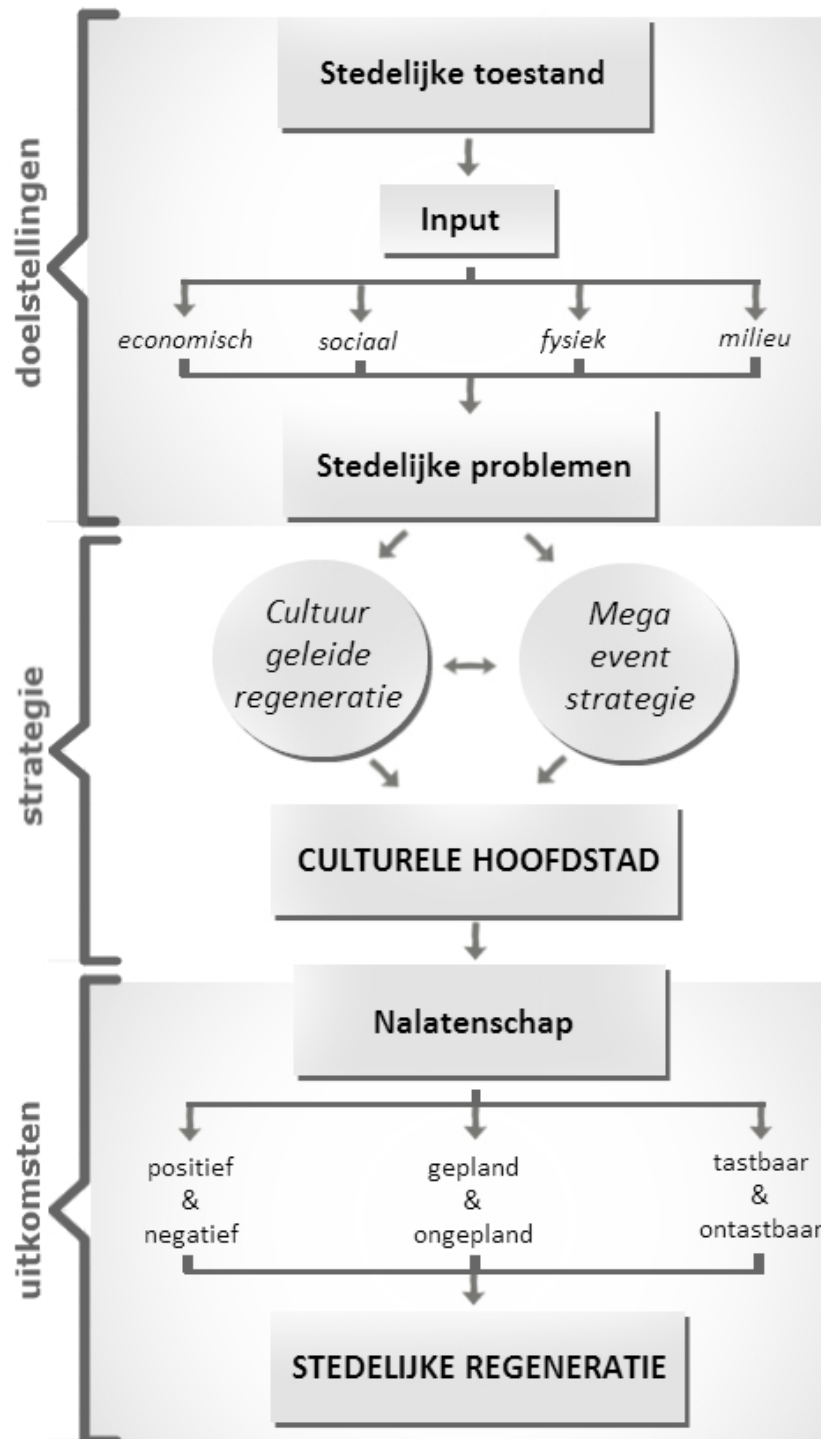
doelstellingen

Stedelijke toestand

Input

economisch
sociaal
fysiek
milieu

Stedelijke problemen

strategie

Cultuur geleide regeneratie

Mega event strategie

CULTURELE HOOFDSTAD

uitkomsten

Nalatenschap

positief & negatief

gepland & ongepland

tastbaar & ontastbaar

STEDELIJKE REGENERATIE